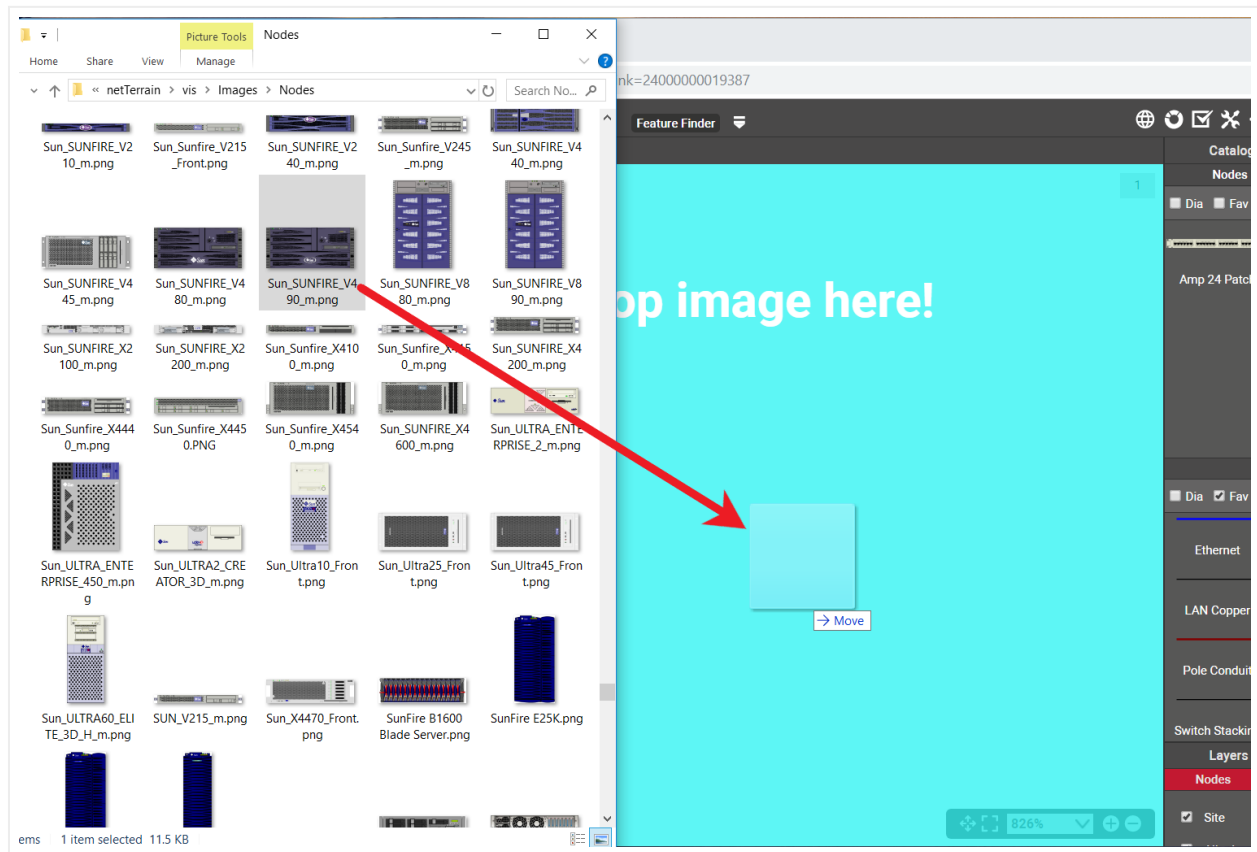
Picture Tools
Nodes
Home Share View Manage
« netTerrain › vis › Images › Nodes
Search No...

Sun_SUNFIRE_V210_m.png
Sun_Sunfire_V215_Front.png
Sun_SUNFIRE_V240_m.png
Sun_SUNFIRE_V245_m.png
Sun_SUNFIRE_V440_m.png
Sun_SUNFIRE_V445_m.png
Sun_SUNFIRE_V480_m.png
Sun_SUNFIRE_V490_m.png
Sun_SUNFIRE_V880_m.png
Sun_SUNFIRE_V890_m.png
Sun_SUNFIRE_X2100_m.png
Sun_SUNFIRE_X2200_m.png
Sun_Sunfire_X4100_m.png
Sun_Sunfire_X4150_m.png
Sun_SUNFIRE_X4200_m.png
Sun_Sunfire_X4440_m.png
Sun_Sunfire_X4450.PNG
Sun_Sunfire_X4540_m.png
Sun_SUNFIRE_X4600_m.png
Sun_ULTRA_ENTERPRISE_2_m.png
Sun_ULTRA_ENTERPRISE_450_m.png
Sun_ULTRA2_CREATOR_3D_m.png
Sun_Ultra10_Front.png
Sun_Ultra25_Front.png
Sun_Ultra45_Front.png
Sun_ULTRA60_ELITE_3D_H_m.png
SUN_V215_m.png
Sun_X4470_Front.png
SunFire B1600 Blade Server.png
SunFire E25K.png

ems 1 item selected 11.5 KB

nk=24000000019387
Feature Finder
Catalo
Nodes
Dia Fav
Amp 24 Patch
op image here!
1
→ Move
Dia Fav
Ethernet
LAN Copper
Pole Conduit
Switch Stackin
Layers
Nodes
Site
826%